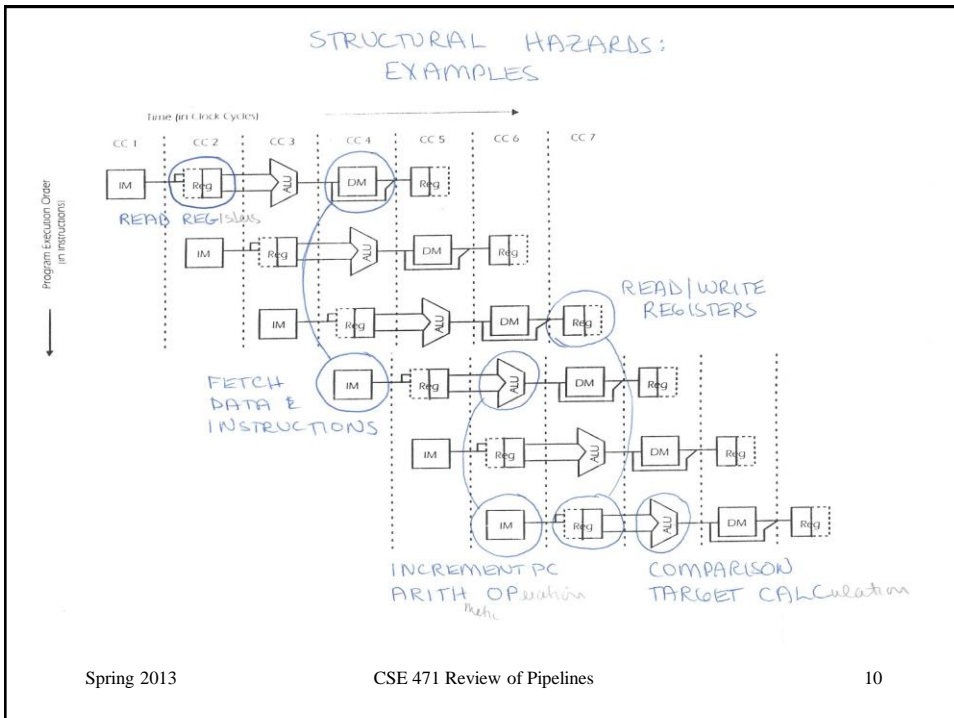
STRUCTURAL HAZARDS: EXAMPLES

Time (in Clock Cycles)

CC 1 CC 2 CC 3 CC 4 CC 5 CC 6 CC 7

Program Execution Order (in instructions)

IM Reg ALU DM Reg

READ REGISTERS

IM Reg ALU DM Reg

READ/WRITE REGISTERS

IM Reg ALU DM Reg

FETCH DATA & INSTRUCTIONS

IM Reg ALU DM Reg

IM Reg ALU DM Reg

IM Reg ALU DM Reg

INCREMENT PC
ARITH OPeration
Meth

COMPARISON
TARGET CALCulation

Spring 2013 CSE 471 Review of Pipelines 10